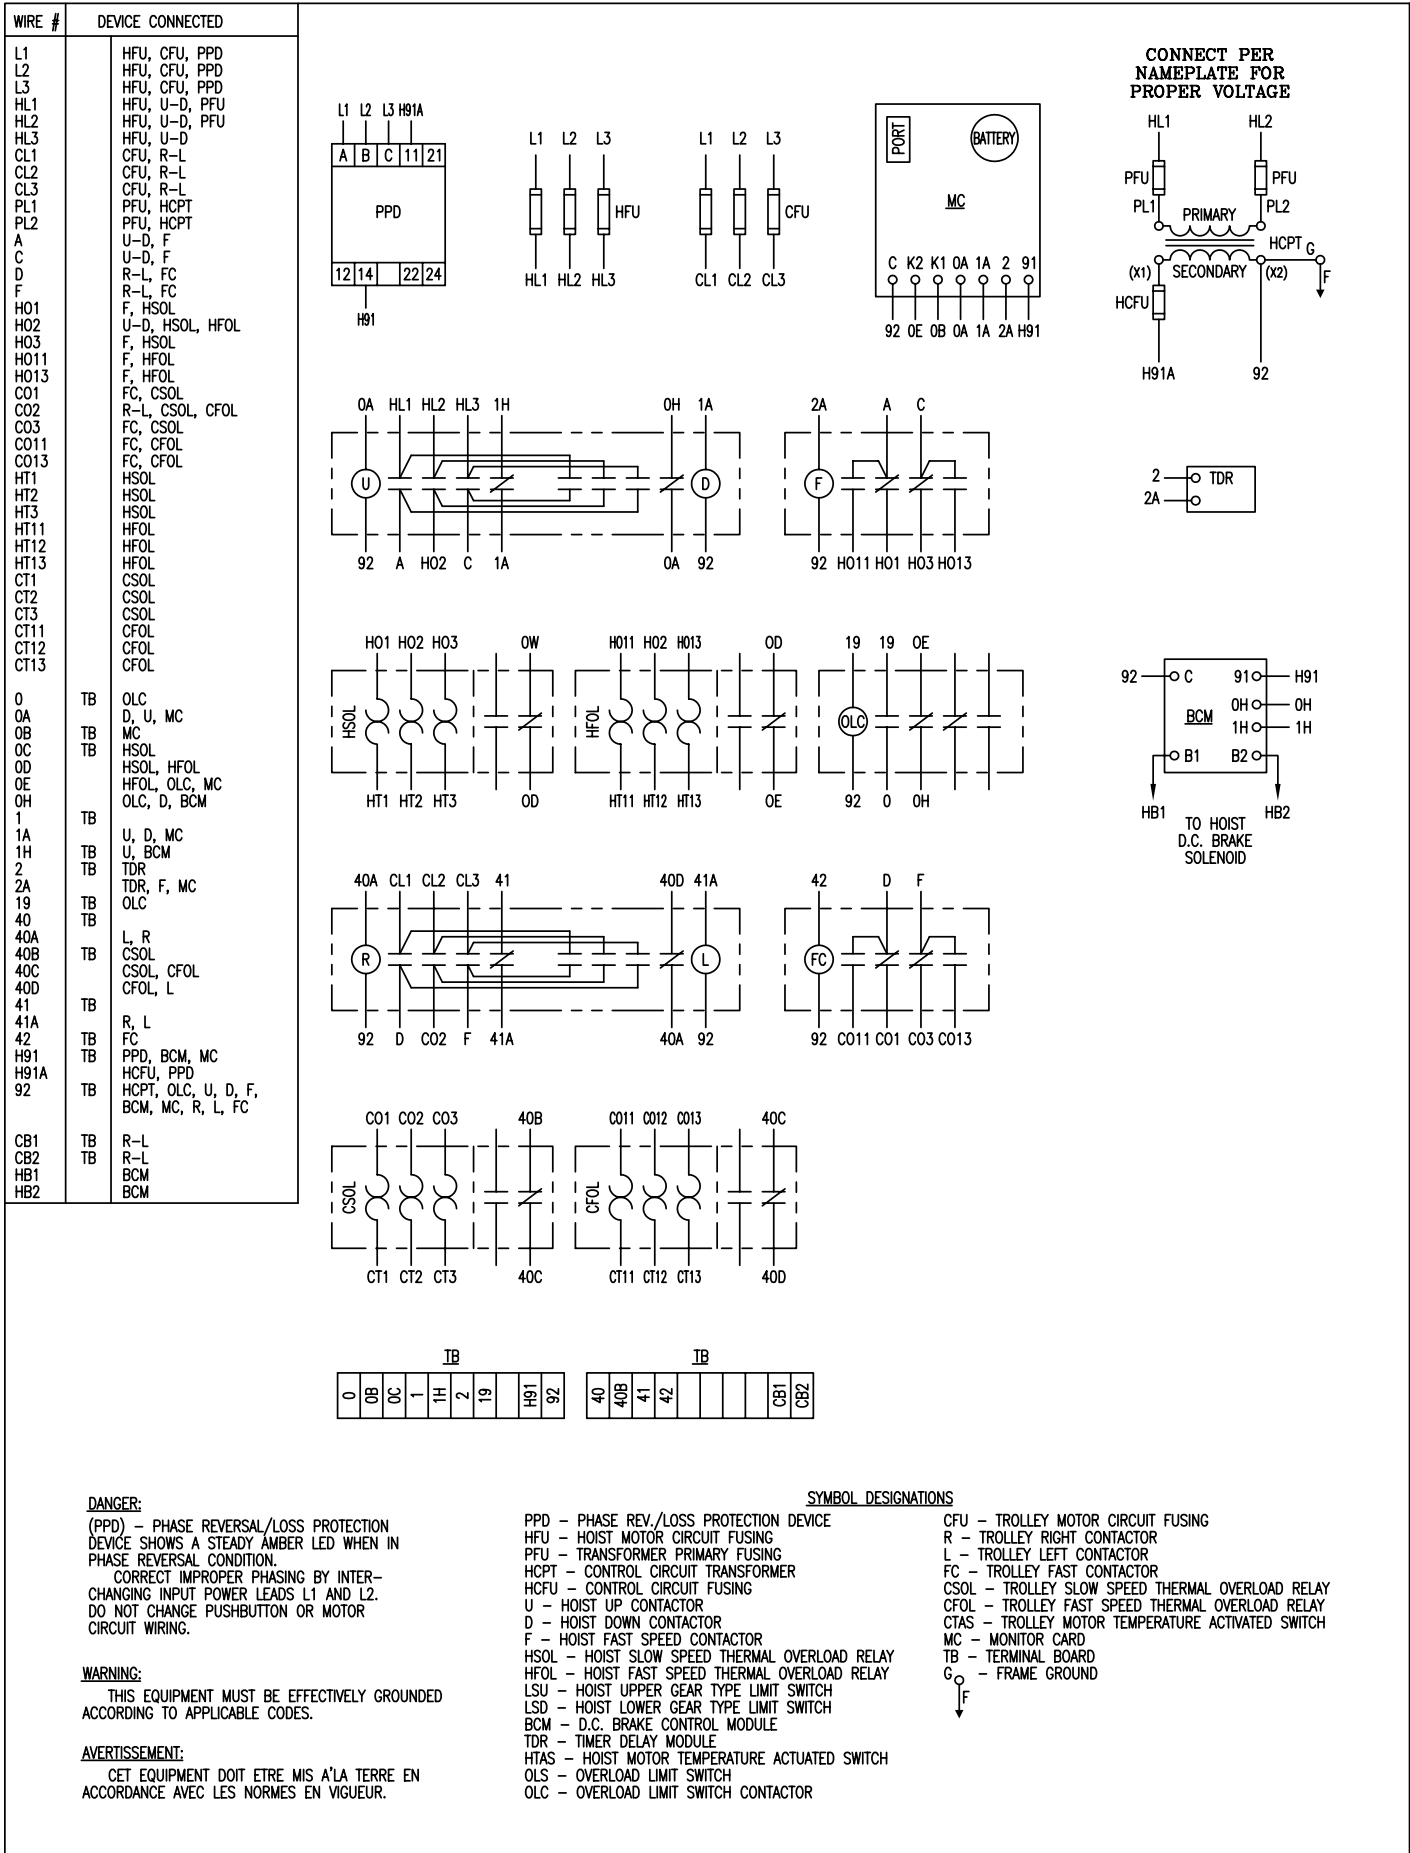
| WIRE # | | DEVICE CONNECTED |
|---|---|---|
| L1 | | HFU, CFU, PPD |
| L2 | | HFU, CFU, PPD |
| L3 | | HFU, CFU, PPD |
| HL1 | | HFU, U-D, PFU |
| HL2 | | HFU, U-D, PFU |
| HL3 | | HFU, U-D |
| CL1 | | CFU, R-L |
| CL2 | | CFU, R-L |
| CL3 | | CFU, R-L |
| PL1 | | PFU, HCPT |
| PL2 | | PFU, HCPT |
| A | | U-D, F |
| C | | U-D, F |
| D | | R-L, FC |
| F | | R-L, FC |
| H01 | | F, HSOL |
| H02 | | U-D, HSOL, HFOL |
| H03 | | F, HSOL |
| H011 | | F, HFOL |
| H013 | | F, HFOL |
| C01 | | FC, CSOL |
| C02 | | R-L, CSOL, CFOL |
| C03 | | FC, CSOL |
| C011 | | FC, CFOL |
| C013 | | FC, CFOL |
| HT1 | | HSOL |
| HT2 | | HSOL |
| HT3 | | HSOL |
| HT11 | | HFOL |
| HT12 | | HFOL |
| HT13 | | HFOL |
| CT1 | | CSOL |
| CT2 | | CSOL |
| CT3 | | CSOL |
| CT11 | | CFOL |
| CT12 | | CFOL |
| CT13 | | CFOL |
| 0 | TB | OLC |
| 0A | | D, U, MC |
| 0B | TB | MC |
| 0C | TB | HSOL |
| 0D | | HSOL, HFOL |
| 0E | | HFOL, OLC, MC |
| 0H | | OLC, D, BCM |
| 1 | TB | |
| 1A | | U, D, MC |
| 1H | TB | U, BCM |
| 2 | TB | TDR |
| 2A | | TDR, F, MC |
| 19 | TB | OLC |
| 40 | TB | |
| 40A | | L, R |
| 40B | TB | CSOL |
| 40C | | CSOL, CFOL |
| 40D | | CFOL, L |
| 41 | TB | |
| 41A | | R, L |
| 42 | TB | FC |
| H91 | TB | PPD, BCM, MC |
| H91A | | HCFU, PPD |
| 92 | TB | HCPT, OLC, U, D, F, BCM, MC, R, L, FC |
| CB1 | TB | R-L |
| CB2 | TB | R-L |
| HB1 | | BCM |
| HB2 | | BCM |

L1 L2 L3 H91A
A B C 11 21
PPD
12 14 22 24
H91

L1 L2 L3
HFU
HL1 HL2 HL3

L1 L2 L3
CFU
CL1 CL2 CL3

PORT
BATTERY
MC
C K2 K1 0A 1A 2 91
92 0E 0B 0A 1A 2A H91

CONNECT PER NAMEPLATE FOR PROPER VOLTAGE
HL1 HL2
PFU PFU
PL1 PRIMARY PL2
HCPT G
(X1) SECONDARY (X2)
F
HCFU
H91A 92

0A HL1 HL2 HL3 1H 0H 1A
U D
92 A H02 C 1A 0A 92

2A A C
F
92 H011 H01 H03 H013

2 TDR
2A

H01 H02 H03 0W
HSOL
HT1 HT2 HT3 0D

H011 H02 H013 0D
HFOL
HT11 HT12 HT13 0E

19 19 0E
OLC
92 0 0H

92 C 91 H91
0H 0H
BCM
1H 1H
B1 B2
HB1 HB2
TO HOIST D.C. BRAKE SOLENOID

40A CL1 CL2 CL3 41 40D 41A
R L
92 D C02 F 41A 40A 92

42 D F
FC
92 C011 C01 C03 C013

C01 C02 C03 40B
CSOL
CT1 CT2 CT3 40C

C011 C012 C013 40C
CFOL
CT11 CT12 CT13 40D

TB
| 0 | 0B | 0C | 1 | 1H | 2 | 19 | | H91 | 92 |
|---|---|---|---|---|---|---|---|---|---|

TB
| 40 | 40B | 41 | 42 | | | | | CB1 | CB2 |
|---|---|---|---|---|---|---|---|---|---|

DANGER:
(PPD) – PHASE REVERSAL/LOSS PROTECTION DEVICE SHOWS A STEADY AMBER LED WHEN IN PHASE REVERSAL CONDITION.
CORRECT IMPROPER PHASING BY INTERCHANGING INPUT POWER LEADS L1 AND L2. DO NOT CHANGE PUSHBUTTON OR MOTOR CIRCUIT WIRING.

WARNING:
THIS EQUIPMENT MUST BE EFFECTIVELY GROUNDED ACCORDING TO APPLICABLE CODES.

AVERTISSEMENT:
CET EQUIPMENT DOIT ETRE MIS A'LA TERRE EN ACCORDANCE AVEC LES NORMES EN VIGUEUR.

SYMBOL DESIGNATIONS
PPD – PHASE REV./LOSS PROTECTION DEVICE
HFU – HOIST MOTOR CIRCUIT FUSING
PFU – TRANSFORMER PRIMARY FUSING
HCPT – CONTROL CIRCUIT TRANSFORMER
HCFU – CONTROL CIRCUIT FUSING
U – HOIST UP CONTACTOR
D – HOIST DOWN CONTACTOR
F – HOIST FAST SPEED CONTACTOR
HSOL – HOIST SLOW SPEED THERMAL OVERLOAD RELAY
HFOL – HOIST FAST SPEED THERMAL OVERLOAD RELAY
LSU – HOIST UPPER GEAR TYPE LIMIT SWITCH
LSD – HOIST LOWER GEAR TYPE LIMIT SWITCH
BCM – D.C. BRAKE CONTROL MODULE
TDR – TIMER DELAY MODULE
HTAS – HOIST MOTOR TEMPERATURE ACTUATED SWITCH
OLS – OVERLOAD LIMIT SWITCH
OLC – OVERLOAD LIMIT SWITCH CONTACTOR
CFU – TROLLEY MOTOR CIRCUIT FUSING
R – TROLLEY RIGHT CONTACTOR
L – TROLLEY LEFT CONTACTOR
FC – TROLLEY FAST CONTACTOR
CSOL – TROLLEY SLOW SPEED THERMAL OVERLOAD RELAY
CFOL – TROLLEY FAST SPEED THERMAL OVERLOAD RELAY
CTAS – TROLLEY MOTOR TEMPERATURE ACTIVATED SWITCH
MC – MONITOR CARD
TB – TERMINAL BOARD
G F – FRAME GROUND